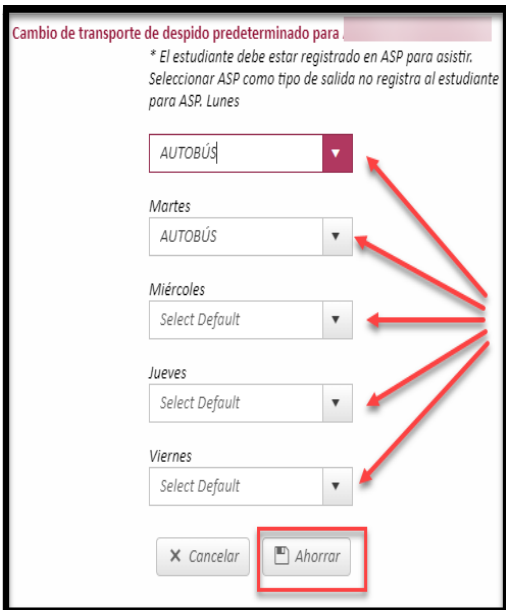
Cambio de transporte de despido predeterminado para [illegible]

* El estudiante debe estar registrado en ASP para asistir. Seleccionar ASP como tipo de salida no registra al estudiante para ASP. Lunes

AUTOBÚS

Martes

AUTOBÚS

Miércoles

Select Default

Jueves

Select Default

Viernes

Select Default

✕ Cancelar

Ahorrar